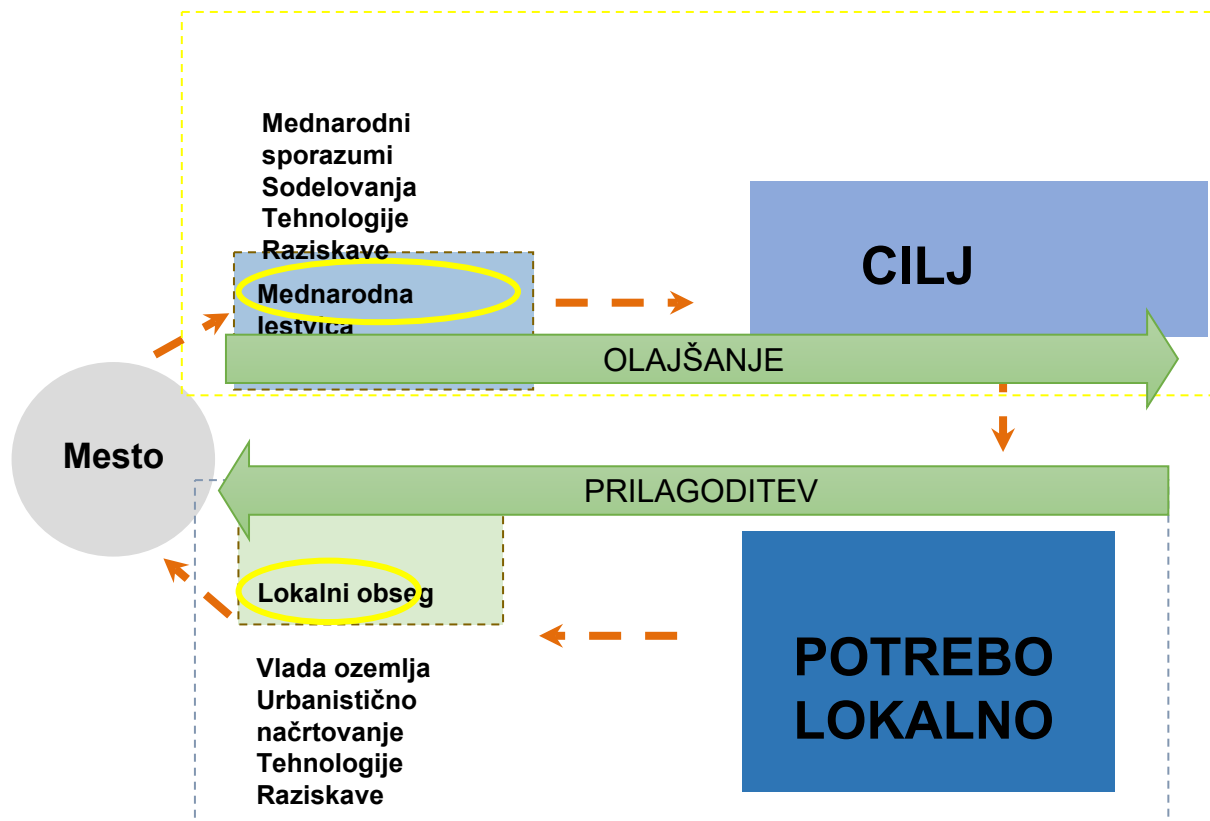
Mednarodni sporazumi
Sodelovanja
Tehnologije
Raziskave

Mednarodna lestvica

CILJ

OLAJŠANJE

Mesto

PRILAGODITEV

Lokalni obseg

POTREBO LOKALNO

Vlada ozemlja
Urbanistično načrtovanje
Tehnologije
Raziskave